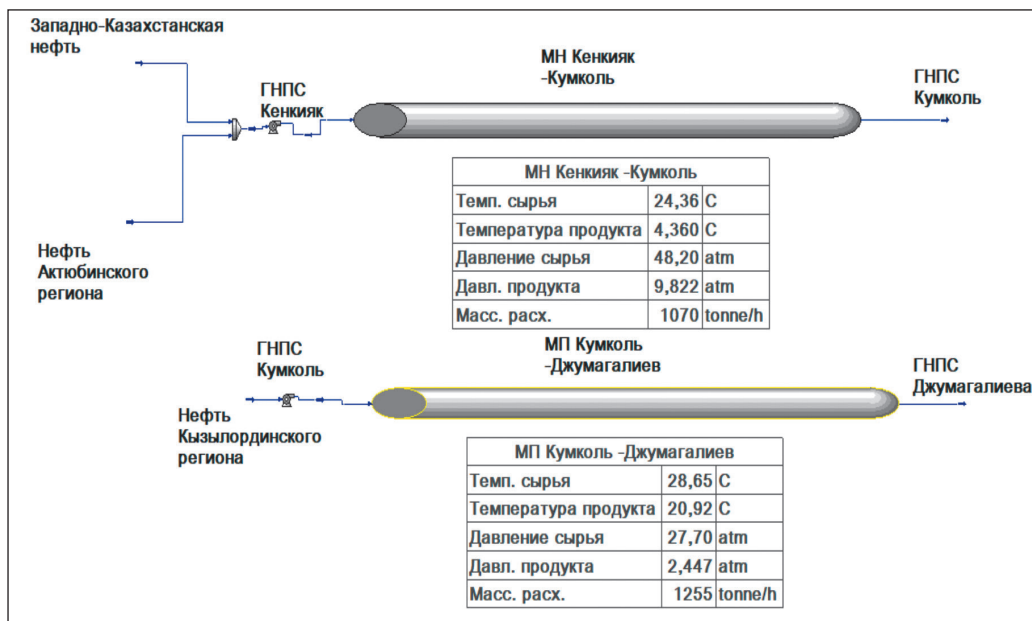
Западно-Казахстанская нефть

ГНПС Кенкияк

МН Кенкияк -Кумколь

ГНПС Кумколь

Нефть Актюбинского региона

| МН Кенкияк -Кумколь | | |
|---|---|---|
| Темп. сырья | 24,36 | C |
| Температура продукта | 4,360 | C |
| Давление сырья | 48,20 | atm |
| Давл. продукта | 9,822 | atm |
| Масс. расх. | 1070 | tonne/h |

ГНПС Кумколь

Нефть Кызылординского региона

МП Кумколь -Джумагалиев

ГНПС Джумагалиева

| МП Кумколь -Джумагалиев | | |
|---|---|---|
| Темп. сырья | 28,65 | C |
| Температура продукта | 20,92 | C |
| Давление сырья | 27,70 | atm |
| Давл. продукта | 2,447 | atm |
| Масс. расх. | 1255 | tonne/h |